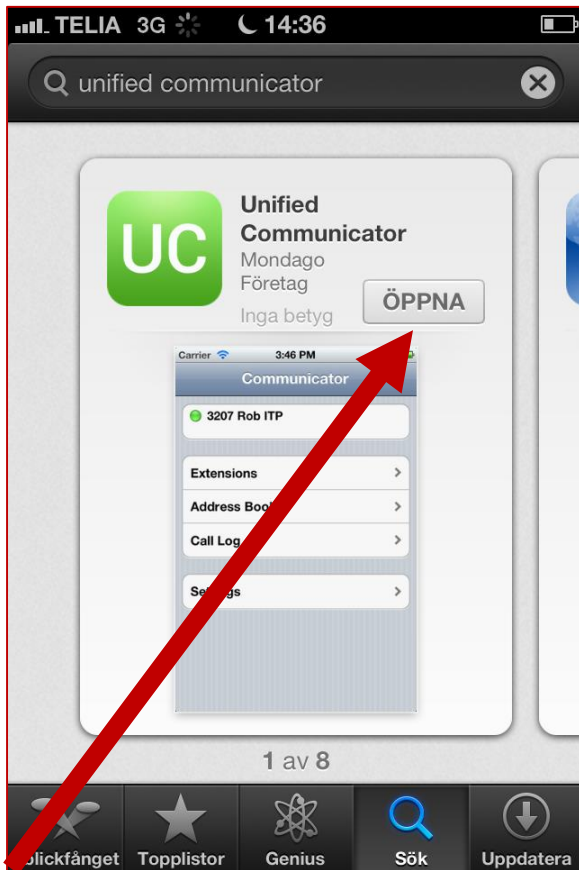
TELIA 3G 14:36

unified communicator

UC

Unified Communicator

Mondago

Företag

Inga betyg

ÖPPNA

Carrier 3:46 PM

Communicator

3207 Rob ITP

Extensions

Address Boo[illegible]

Call Log

Se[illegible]gs

1 av 8

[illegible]lickfånget Topplistor Genius Sök Uppdatera